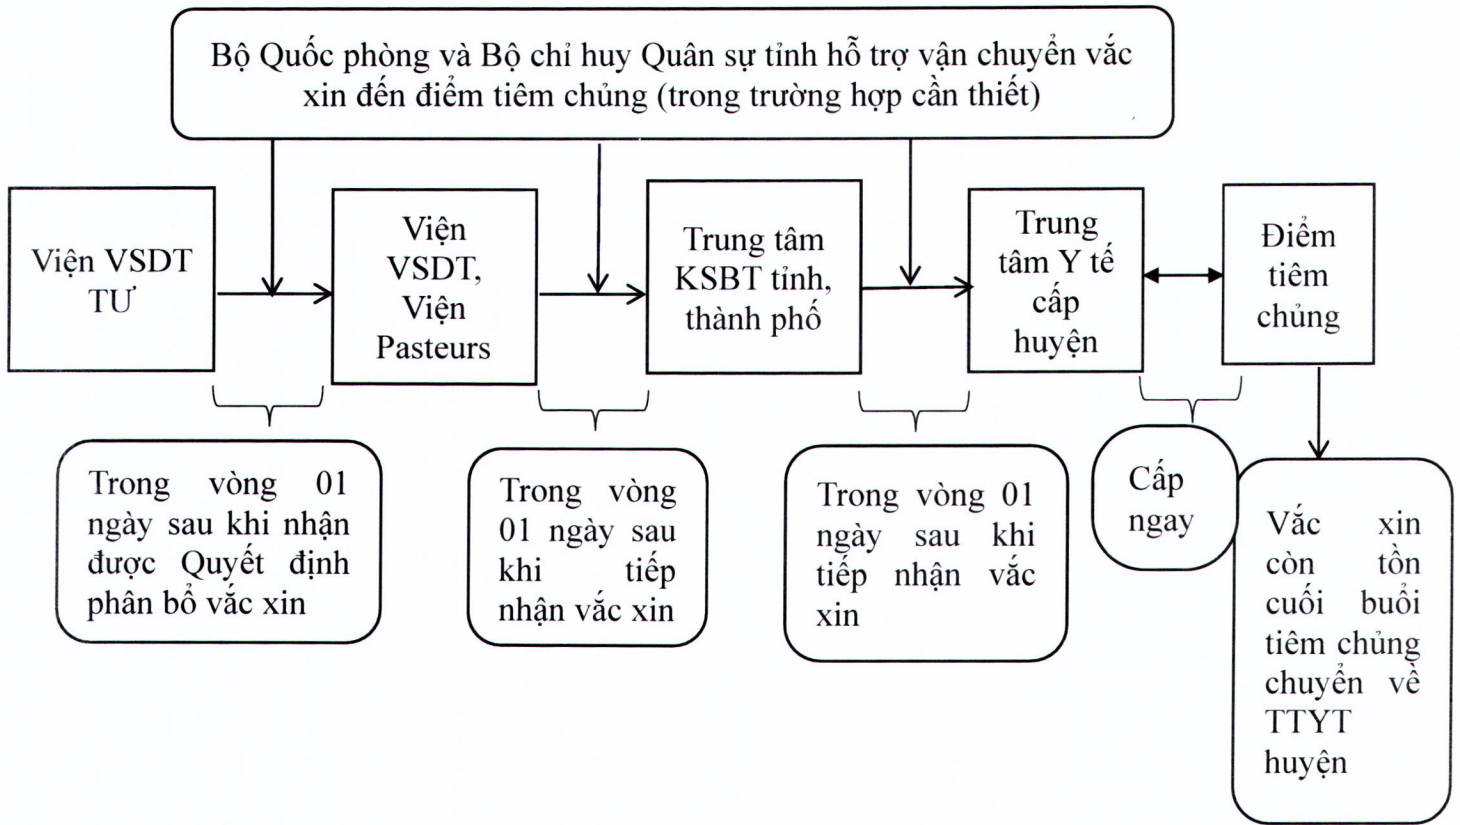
Bộ Quốc phòng và Bộ chỉ huy Quân sự tỉnh hỗ trợ vận chuyển vắc xin đến điểm tiêm chủng (trong trường hợp cần thiết)

Viện VSDT TƯ

Viện VSDT, Viện Pasteurs

Trung tâm KSBT tỉnh, thành phố

Trung tâm Y tế cấp huyện

Điểm tiêm chủng

Trong vòng 01 ngày sau khi nhận được Quyết định phân bổ vắc xin

Trong vòng 01 ngày sau khi tiếp nhận vắc xin

Trong vòng 01 ngày sau khi tiếp nhận vắc xin

Cấp ngay

Vắc xin còn tồn cuối buổi tiêm chủng chuyển về TTYT huyện